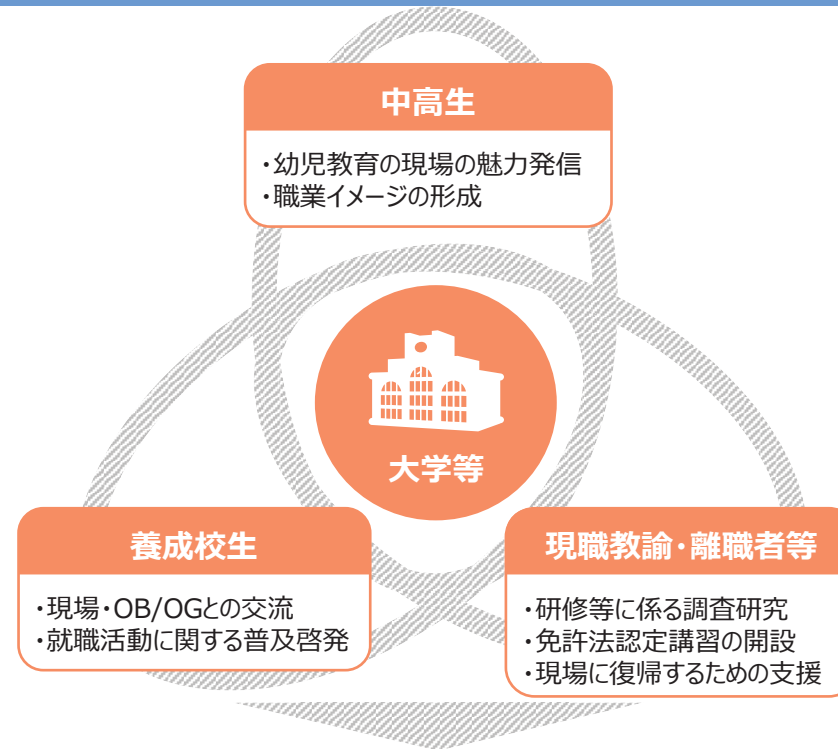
中高生

・幼児教育の現場の魅力発信
・職業イメージの形成

大学等

養成校生

・現場・OB/OGとの交流
・就職活動に関する普及啓発

現職教諭・離職者等

・研修等に係る調査研究
・免許法認定講習の開設
・現場に復帰するための支援